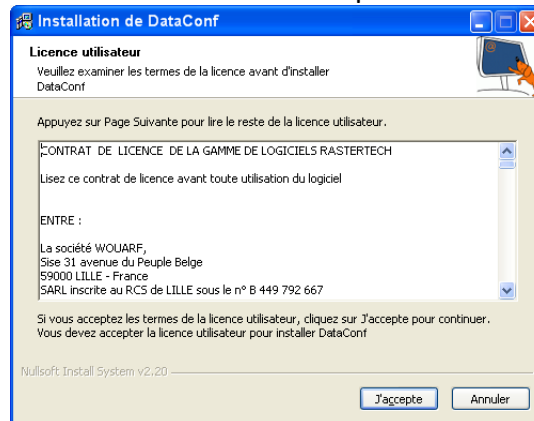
Installation de DataConf

Licence utilisateur

Veuillez examiner les termes de la licence avant d'installer DataConf

Appuyez sur Page Suivante pour lire le reste de la licence utilisateur.

CONTRAT DE LICENCE DE LA GAMME DE LOGICIELS RASTERTECH

Lisez ce contrat de licence avant toute utilisation du logiciel

ENTRE :

La société WOUARF,
Sise 31 avenue du Peuple Belge
59000 LILLE - France
SARL inscrite au RCS de LILLE sous le n° B 449 792 667

Si vous acceptez les termes de la licence utilisateur, cliquez sur J'accepte pour continuer. Vous devez accepter la licence utilisateur pour installer DataConf

Nullsoft Install System v2.20

J'accepte

Annuler